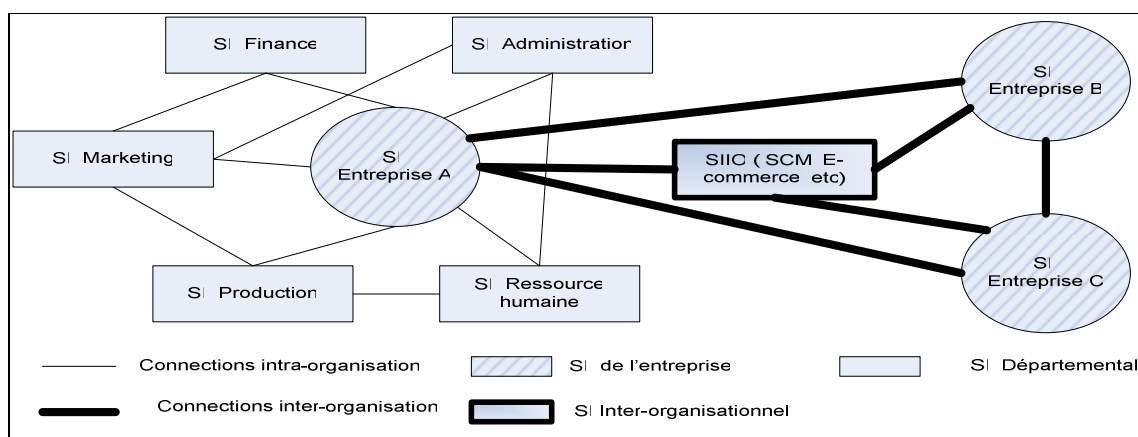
SI Finance

SI Administration

SI Entreprise B

SI Marketing

SI Entreprise A

SIIC (SCM E-commerce etc)

SI Entreprise C

SI Production

SI Ressource humaine

Connections intra-organisation

SI de l'entreprise

SI Départemental

Connections inter-organisation

SI Inter-organisationnel